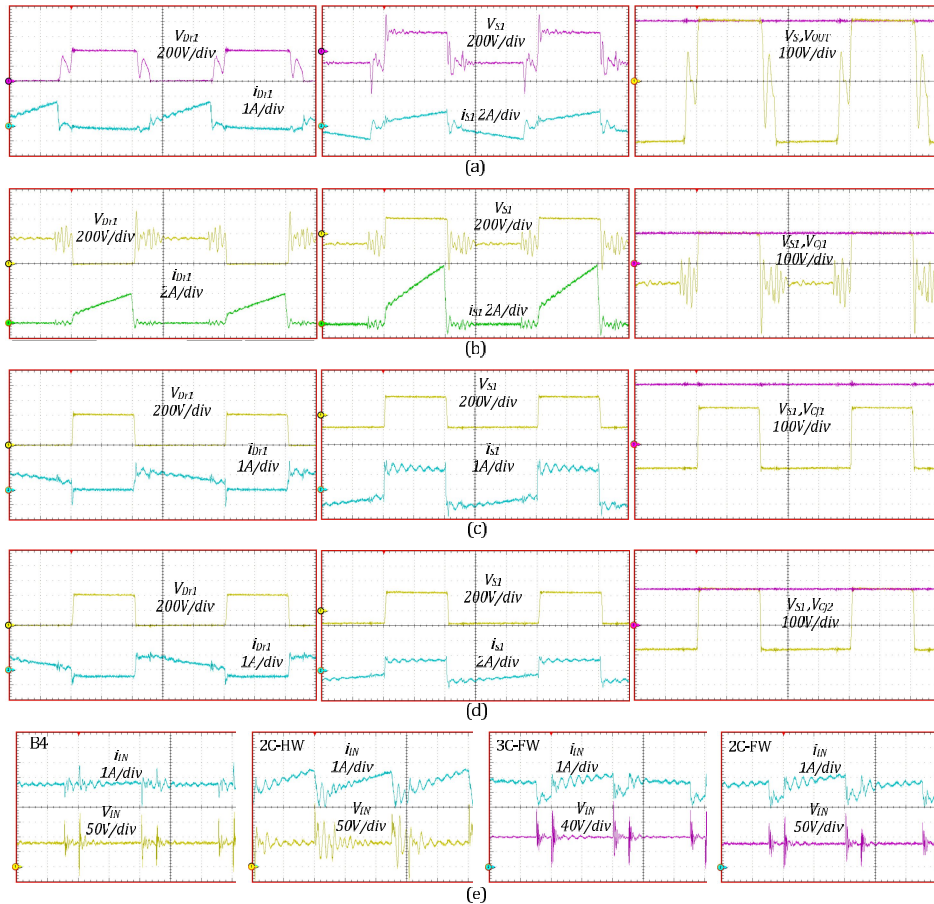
$V_{Dr1}$
200V/div
$i_{Dr1}$
1A/div

$V_{S1}$
200V/div
$i_{S1}$ 2A/div

$V_S,V_{OUT}$
100V/div

(a)

$V_{Dr1}$
200V/div
$i_{Dr1}$
2A/div

$V_{S1}$
200V/div
$i_{S1}$ 2A/div

$V_{S1},V_{Cj1}$
100V/div

(b)

$V_{Dr1}$
200V/div
$i_{Dr1}$
1A/div

$V_{S1}$
200V/div
$i_{S1}$
1A/div

$V_{S1},V_{Cj1}$
100V/div

(c)

$V_{Dr1}$
200V/div
$i_{Dr1}$
1A/div

$V_{S1}$
200V/div
$i_{S1}$
2A/div

$V_{S1},V_{Cj2}$
100V/div

(d)

B4
$i_{IN}$
1A/div
$V_{IN}$
50V/div

2C-HW
$i_{IN}$
1A/div
$V_{IN}$
50V/div

3C-FW
$i_{IN}$
1A/div
$V_{IN}$
40V/div

2C-FW
$i_{IN}$
1A/div
$V_{IN}$
50V/div

(e)